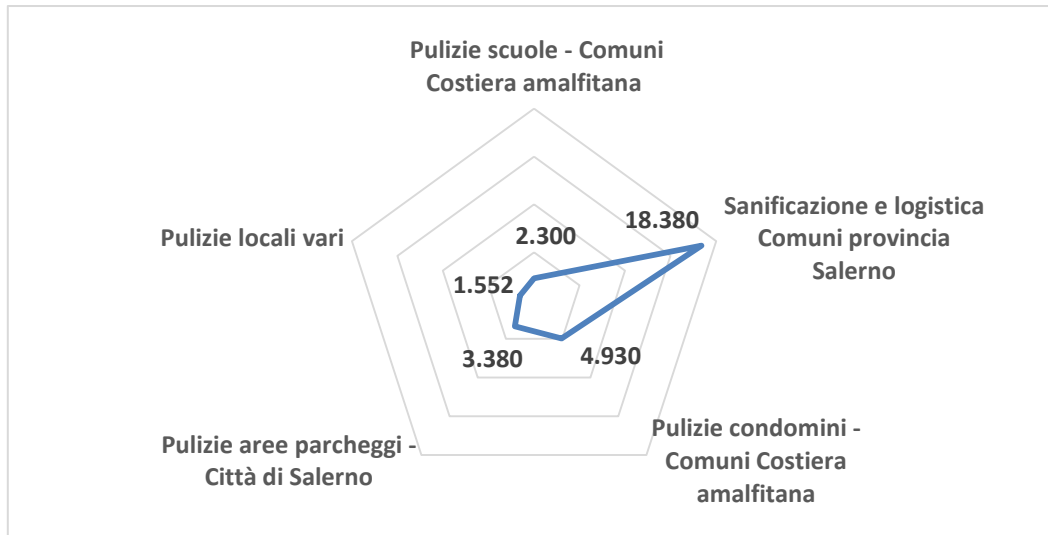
Pulizie scuole - Comuni Costiera amalfitana

Sanificazione e logistica Comuni provincia Salerno

Pulizie condomini - Comuni Costiera amalfitana

Pulizie aree parcheggi - Città di Salerno

Pulizie locali vari

2.300

18.380

4.930

3.380

1.552